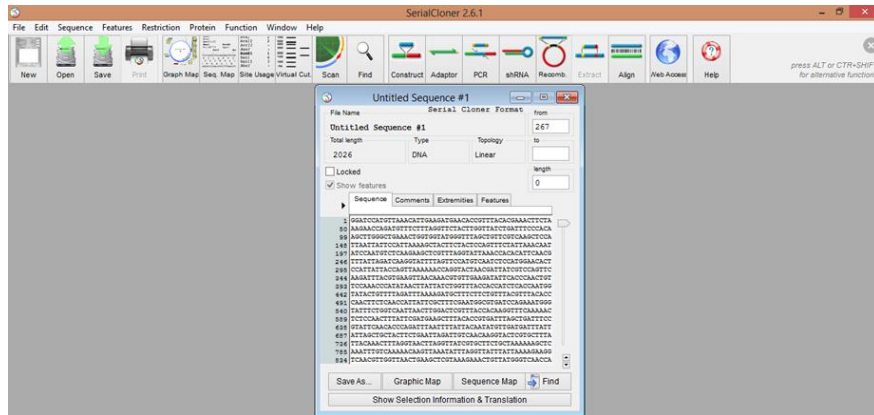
SerialCloner 2.6.1

File Edit Sequence Features Restriction Protein Function Window Help

New Open Save Print Graph Map Seq. Map Site Usage Virtual Cut. Scan Find Construct Adaptor PCR shRNA Recomb. Extract Align Web Access Help

press ALT or CTR+SHIF for alternative function

Untitled Sequence #1

File Name Serial Cloner Format
Untitled Sequence #1
from 267
Total length 2026
Type DNA
Topology Linear
to
Locked
Show features
length 0

Sequence Comments Extremities Features

1 GGATCCATGTTAAACATTGAAGATGAACACGTTTACACGAAACTTCTA
50 AAGAACCAGATGTTTCTTAGGTTCTACTGGTTATCTGATTTCCCACA
99 AGCTTGGGCTGAAACTGGTGGTATGGGTTTAGCTGTCGTCAAGCTCA
148 TTAATTATTCCATTAAAAGCTACTTCTACTCCAGTTTCTATTAAACAAT
197 ATCCAATGTCTCAAGAAGCTCGTTTAGGTATTAAACCACACATTCAACG
246 TTTATTAGATCAAGGTATTTAGTTCCATGTCAATCTCCATGGAACACT
295 CCATTATTACCAGTTAAAAAACCAGGTACTAACGATTATCGTCCAGTTC
344 AAGATTTACGTGAAGTTAACAAACGTGTTGAAGATATTCACCCAACTGT
393 TCCAAACCCATATAACTTATTATCTGGTTTACCACCATCTCACCAATGG
442 TATACTGTTTTAGATTTAAAAGATGCTTTCTTCTGTTTACGTTTACACC
491 CAACTTCTCAACCATTATTCGCTTTCGAATGGCGTGATCCAGAAATGGG
540 TATTTCTGGTCAATTAACTGGACTCGTTTACCACAAGGTTTCAAAAAC
589 TCTCCAACTTTATTCGATGAAGCTTTACACCGTGATTTAGCTGATTTCC
638 GTATTCAACACCCAGATTTAATTTTATTACAATATGTTGATGATTTATT
687 ATTAGCTGCTACTTCTGAATTAGATTGTCAACAAGGTACTCGTGCTTTA
736 TTACAAACTTTAGGTAACTTAGGTTATCGTGCTTCTGCTAAAAAAGCTC
785 AAATTTGTCAAAAACAAGTTAAATATTTAGGTTATTTATTAAAAGAAGG
834 TCAACGTTGGTTAACTGAAGCTCGTAAAGAAACTGTTATGGGTCAACCA

Save As... Graphic Map Sequence Map Find

Show Selection Information & Translation